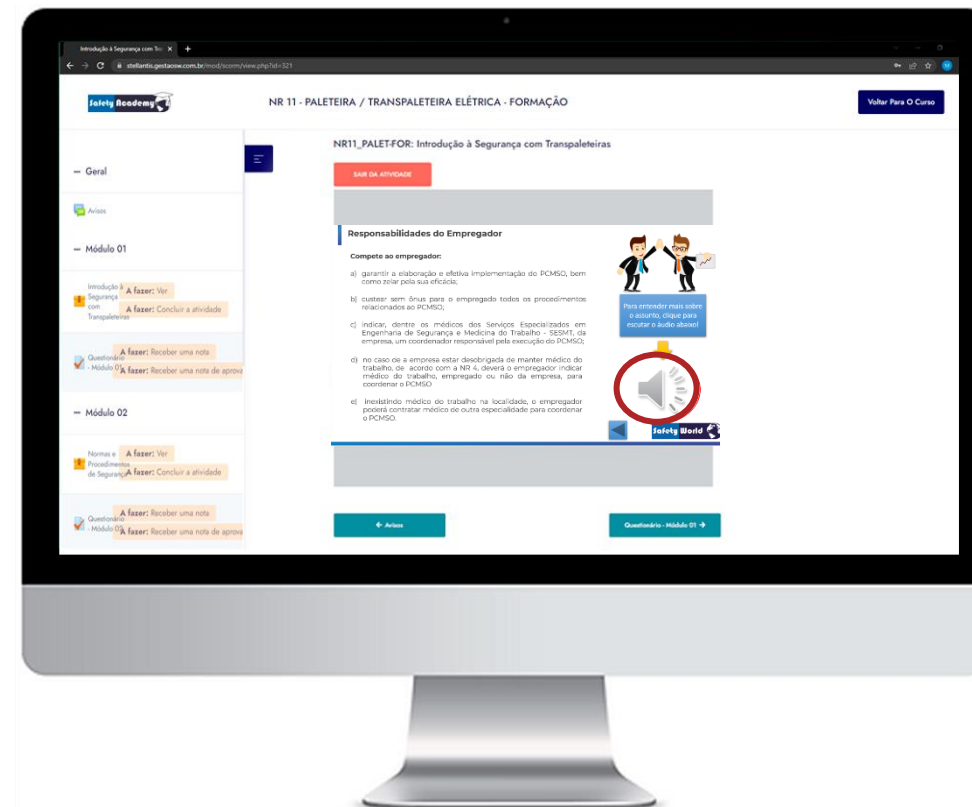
Introdução à Segurança com Tra ×   +

stellantis.gestaosw.com.br/mod/scorm/view.php?id=321

Safety Academy

NR 11 - PALETEIRA / TRANSPALETEIRA ELÉTRICA - FORMAÇÃO

Voltar Para O Curso

— Geral

Avisos

— Módulo 01

Introdução à Segurança com Transpaleteiras
A fazer: Ver
A fazer: Concluir a atividade

Questionário - Módulo 01
A fazer: Receber uma nota
A fazer: Receber uma nota de aprova

— Módulo 02

Normas e Procedimentos de Segurança
A fazer: Ver
A fazer: Concluir a atividade

Questionário - Módulo 02
A fazer: Receber uma nota
A fazer: Receber uma nota de aprova

NR11_PALET-FOR: Introdução à Segurança com Transpaleteiras

SAIR DA ATIVIDADE

Responsabilidades do Empregador

Compete ao empregador:

a) garantir a elaboração e efetiva implementação do PCMSO, bem como zelar pela sua eficácia;

b) custear sem ônus para o empregado todos os procedimentos relacionados ao PCMSO;

c) indicar, dentre os médicos dos Serviços Especializados em Engenharia de Segurança e Medicina do Trabalho - SESMT, da empresa, um coordenador responsável pela execução do PCMSO;

d) no caso de a empresa estar desobrigada de manter médico do trabalho, de acordo com a NR 4, deverá o empregador indicar médico do trabalho, empregado ou não da empresa, para coordenar o PCMSO

e) inexistindo médico do trabalho na localidade, o empregador poderá contratar médico de outra especialidade para coordenar o PCMSO.

Para entender mais sobre o assunto, clique para escutar o áudio abaixo!

Safety World

← Avisos

Questionário - Módulo 01 →